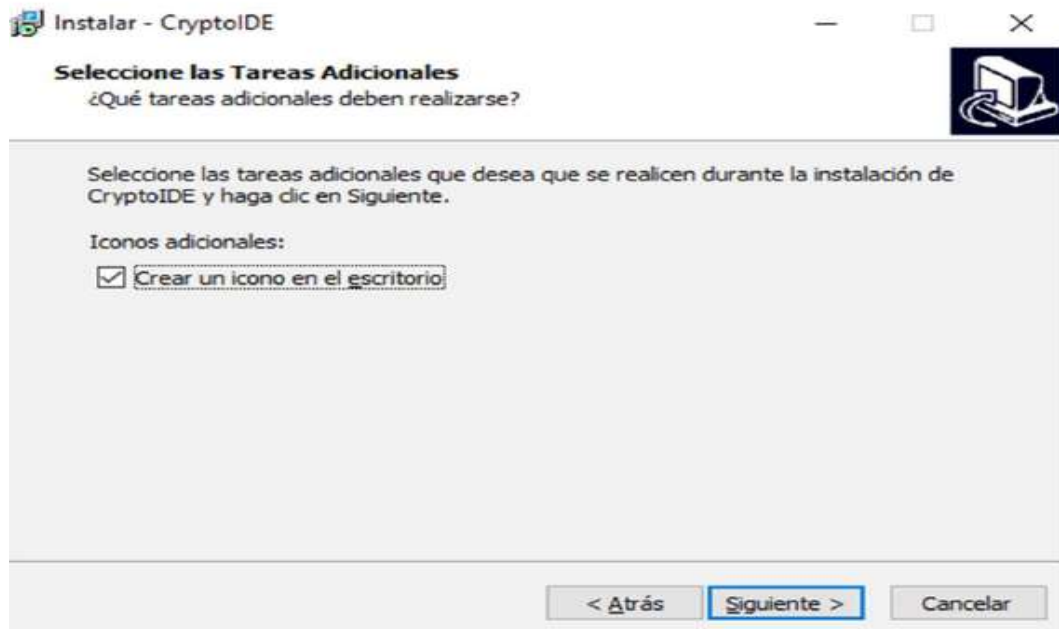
Instalar - CryptoIDE

Seleccione las Tareas Adicionales
¿Qué tareas adicionales deben realizarse?

Seleccione las tareas adicionales que desea que se realicen durante la instalación de CryptoIDE y haga clic en Siguiente.

Iconos adicionales:

Crear un icono en el escritorio

< Atrás
Siguiente >
Cancelar